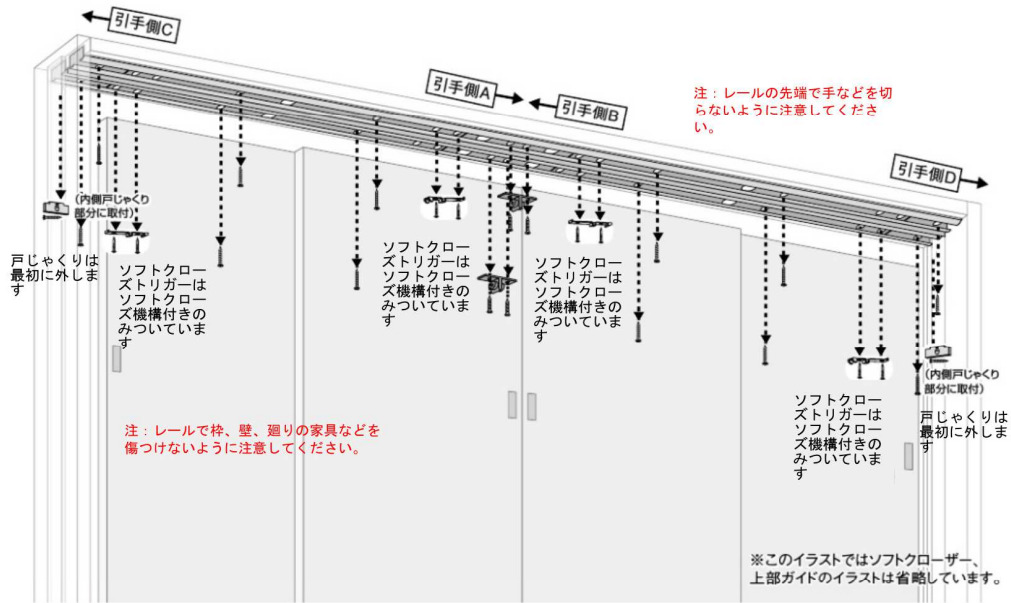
引手側C

引手側A

引手側B

注：レールの先端で手などを切らないように注意してください。

引手側D

(内側戸じゃくり部分に取付)

戸じゃくりは最初に外します

ソフトクローズトリガーはソフトクローズ機構付きのみついています

ソフトクローズトリガーはソフトクローズ機構付きのみついています

ソフトクローズトリガーはソフトクローズ機構付きのみついています

注：レールで枠、壁、廻りの家具などを傷つけないように注意してください。

ソフトクローズトリガーはソフトクローズ機構付きのみついています

(内側戸じゃくり部分に取付)

戸じゃくりは最初に外します

※このイラストではソフトクローザー、上部ガイドのイラストは省略しています。